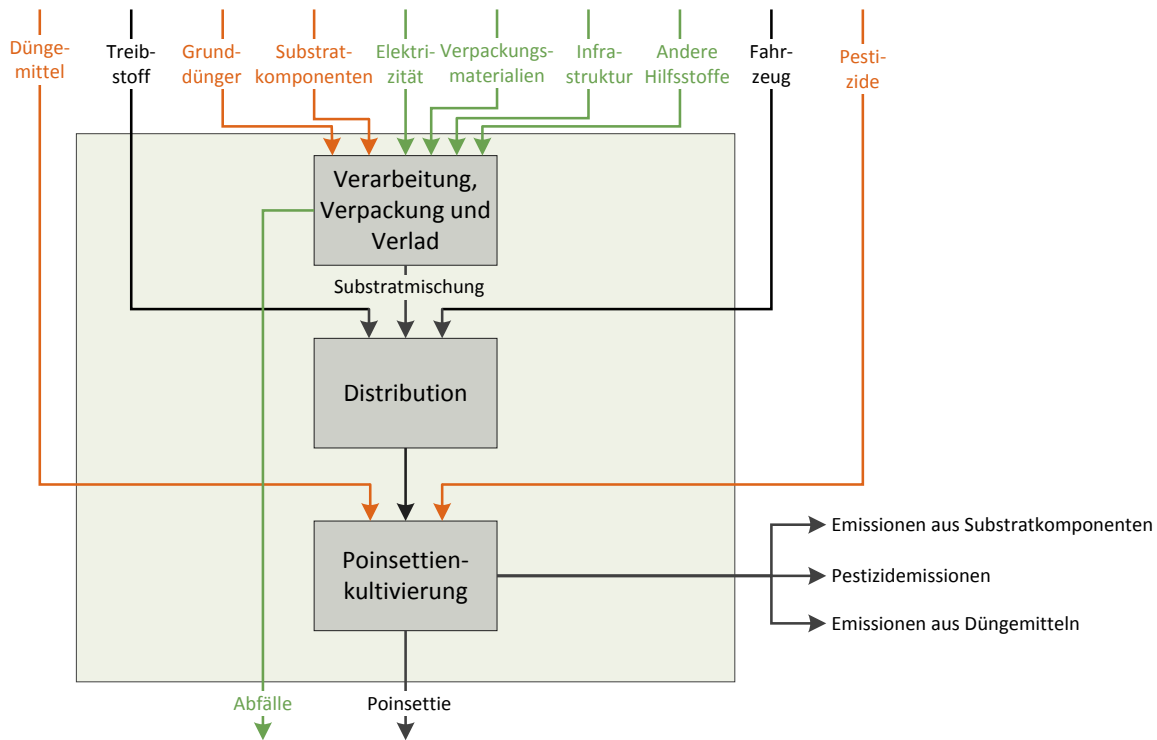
Düngemittel

Treibstoff

Grunddünger

Substratkomponenten

Elektrizität

Verpackungsmaterialien

Infrastruktur

Andere Hilfsstoffe

Fahrzeug

Pestizide

Verarbeitung, Verpackung und Verlad

Substratmischung

Distribution

Poinsettienkultivierung

Emissionen aus Substratkomponenten

Pestizidemissionen

Emissionen aus Düngemitteln

Abfälle

Poinsettie